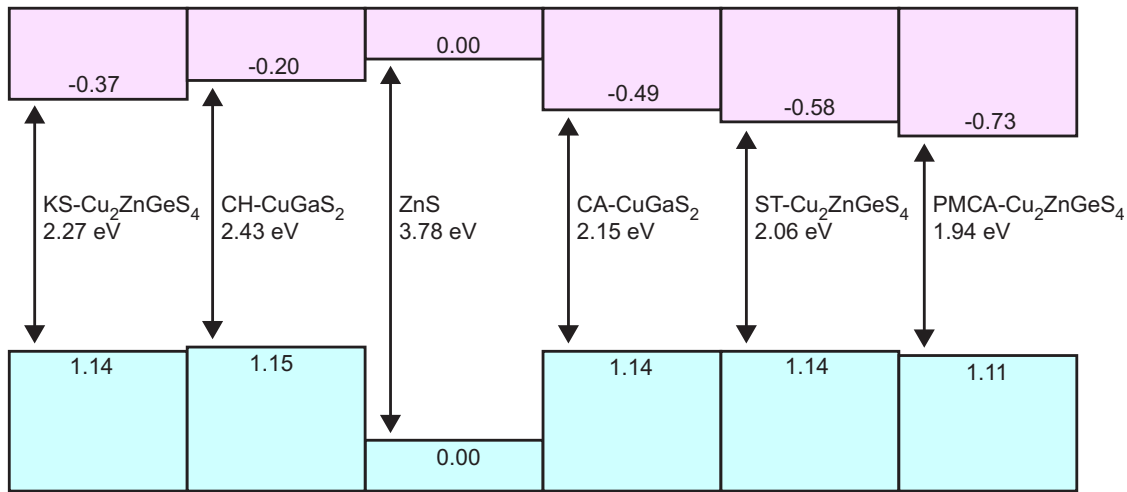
-0.37

-0.20

0.00

-0.49

-0.58

-0.73

KS-$Cu_2ZnGeS_4$
2.27 eV

CH-$CuGaS_2$
2.43 eV

ZnS
3.78 eV

CA-$CuGaS_2$
2.15 eV

ST-$Cu_2ZnGeS_4$
2.06 eV

PMCA-$Cu_2ZnGeS_4$
1.94 eV

1.14

1.15

0.00

1.14

1.14

1.11